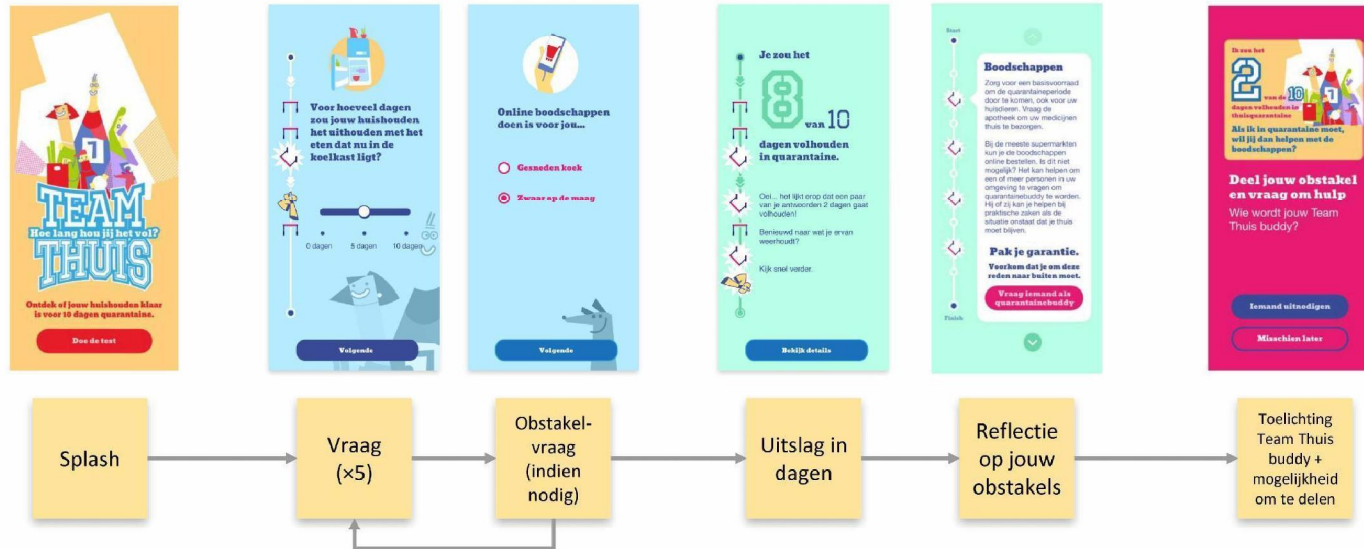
TEAM
Hoe lang hou jij het vol?
THUIS

Ontdek of jouw huishouden klaar is voor 10 dagen quarantaine.

Doe de test

Voor hoeveel dagen zou jouw huishouden het uithouden met het eten dat nu in de koelkast ligt?

0 dagen
5 dagen
10 dagen

Volgende

Online boodschappen doen is voor jou...

Gesneden koek

Zwaar op de maag

Volgende

Je zou het

8 van 10

dagen volhouden in quarantaine.

Oei... het lijkt erop dat een paar van je antwoorden 2 dagen gaat volhouden!

Benieuwd naar wat je ervan weerhoudt?

Kijk snel verder.

Bekijk details

Start

Boodschappen

Zorg voor een basisvoorraad om de quarantaineperiode door te komen, ook voor uw huisdieren. Vraag de apotheek om uw medicijnen thuis te bezorgen.

Bij de meeste supermarkten kun je de boodschappen online bestellen. Is dit niet mogelijk? Het kan helpen om een of meer personen in uw omgeving te vragen om quarantainebuddy te worden. Hij of zij kan je helpen bij praktische zaken als de situatie ontstaat dat je thuis moet blijven.

Pak je garantie.

Voorkom dat je om deze reden naar buiten moet.

Vraag iemand als quarantainebuddy

Finish

Je zou het 2 van de 10 dagen volhouden in thuisquarantaine

Als ik in quarantaine moet, wil jij dan helpen met de boodschappen?

Deel jouw obstakel en vraag om hulp

Wie wordt jouw Team Thuis buddy?

Iemand uitnodigen

Misschien later

Splash

Vraag (×5)

Obstakel-vraag (indien nodig)

Uitslag in dagen

Reflectie op jouw obstakels

Toelichting Team Thuis buddy + mogelijkheid om te delen